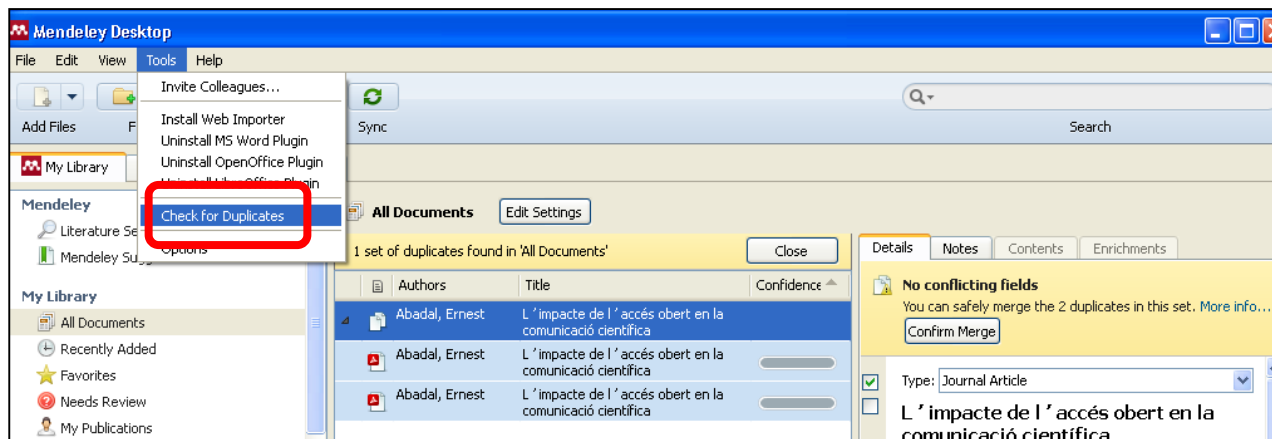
Mendeley Desktop

File Edit View Tools Help

Invite Colleagues...
Install Web Importer
Uninstall MS Word Plugin
Uninstall OpenOffice Plugin
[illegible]
Check for Duplicates
Options

Add Files F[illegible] Sync Search

My Library

Mendeley
Literature Se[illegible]
Mendeley Sug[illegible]

My Library
All Documents
Recently Added
Favorites
Needs Review
My Publications

All Documents Edit Settings

1 set of duplicates found in 'All Documents' Close

| | Authors | Title | Confidence |
|---|---|---|---|
| | Abadal, Ernest | L ' impacte de l ' accés obert en la comunicació científica | |
| | Abadal, Ernest | L ' impacte de l ' accés obert en la comunicació científica | |
| | Abadal, Ernest | L ' impacte de l ' accés obert en la comunicació científica | |

Details Notes Contents Enrichments

No conflicting fields
You can safely merge the 2 duplicates in this set. More info...
Confirm Merge

Type: Journal Article

L ' impacte de l ' accés obert en la comunicació científica